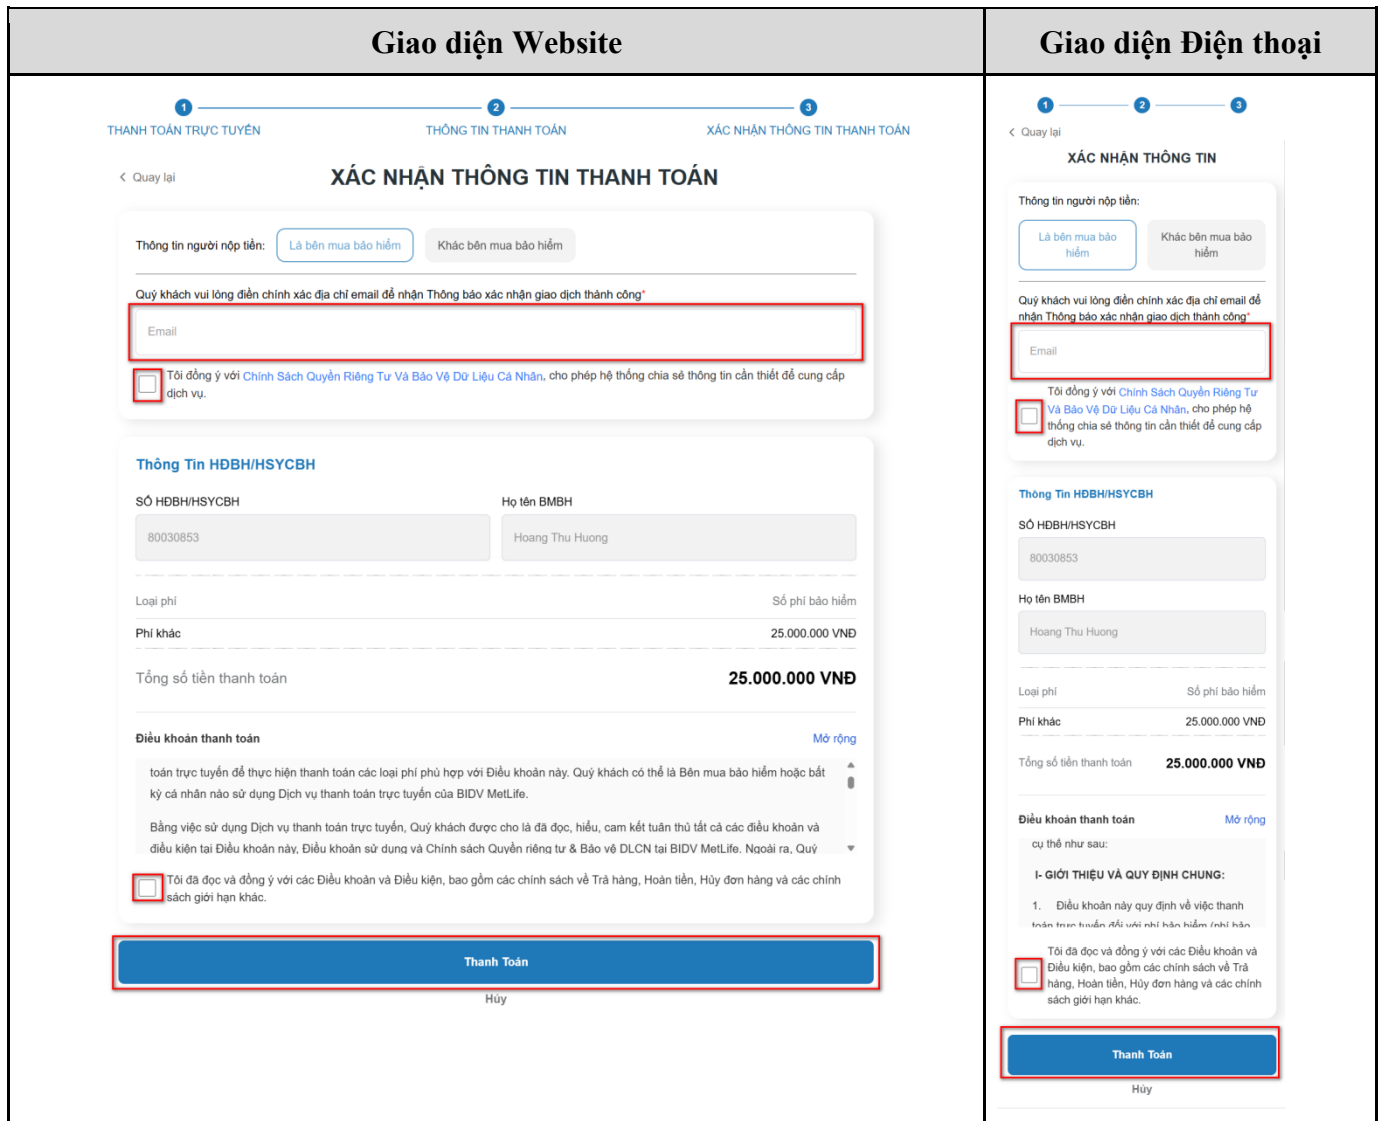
| Giao diện Website | Giao diện Điện thoại |
|---|---|

1 THANH TOÁN TRỰC TUYẾN
2 THÔNG TIN THANH TOÁN
3 XÁC NHẬN THÔNG TIN THANH TOÁN

< Quay lại

XÁC NHẬN THÔNG TIN THANH TOÁN

Thông tin người nộp tiền: Là bên mua bảo hiểm Khác bên mua bảo hiểm

Quý khách vui lòng điền chính xác địa chỉ email để nhận Thông báo xác nhận giao dịch thành công*

Email

Tôi đồng ý với Chính Sách Quyền Riêng Tư Và Bảo Vệ Dữ Liệu Cá Nhân, cho phép hệ thống chia sẻ thông tin cần thiết để cung cấp dịch vụ.

Thông Tin HĐBH/HSYCBH

SỐ HĐBH/HSYCBH
80030853

Họ tên BMBH
Hoang Thu Huong

| Loại phí | Số phí bảo hiểm |
|---|---|
| Phí khác | 25.000.000 VNĐ |

Tổng số tiền thanh toán 25.000.000 VNĐ

Điều khoản thanh toán Mở rộng

toán trực tuyến để thực hiện thanh toán các loại phí phù hợp với Điều khoản này. Quý khách có thể là Bên mua bảo hiểm hoặc bất kỳ cá nhân nào sử dụng Dịch vụ thanh toán trực tuyến của BIDV MetLife.

Bằng việc sử dụng Dịch vụ thanh toán trực tuyến, Quý khách được cho là đã đọc, hiểu, cam kết tuân thủ tất cả các điều khoản và điều kiện tại Điều khoản này, Điều khoản sử dụng và Chính sách Quyền riêng tư & Bảo vệ DLCN tại BIDV MetLife. Ngoài ra, Quý

Tôi đã đọc và đồng ý với các Điều khoản và Điều kiện, bao gồm các chính sách về Trả hàng, Hoàn tiền, Hủy đơn hàng và các chính sách giới hạn khác.

Thanh Toán
Hủy

1 2 3

< Quay lại

XÁC NHẬN THÔNG TIN

Thông tin người nộp tiền:

Là bên mua bảo hiểm
Khác bên mua bảo hiểm

Quý khách vui lòng điền chính xác địa chỉ email để nhận Thông báo xác nhận giao dịch thành công*

Email

Tôi đồng ý với Chính Sách Quyền Riêng Tư Và Bảo Vệ Dữ Liệu Cá Nhân, cho phép hệ thống chia sẻ thông tin cần thiết để cung cấp dịch vụ.

Thông Tin HĐBH/HSYCBH

SỐ HĐBH/HSYCBH
80030853

Họ tên BMBH
Hoang Thu Huong

| Loại phí | Số phí bảo hiểm |
|---|---|
| Phí khác | 25.000.000 VNĐ |

Tổng số tiền thanh toán 25.000.000 VNĐ

Điều khoản thanh toán Mở rộng

cụ thể như sau:

I- GIỚI THIỆU VÀ QUY ĐỊNH CHUNG:

1. Điều khoản này quy định về việc thanh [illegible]

Tôi đã đọc và đồng ý với các Điều khoản và Điều kiện, bao gồm các chính sách về Trả hàng, Hoàn tiền, Hủy đơn hàng và các chính sách giới hạn khác.

Thanh Toán
Hủy